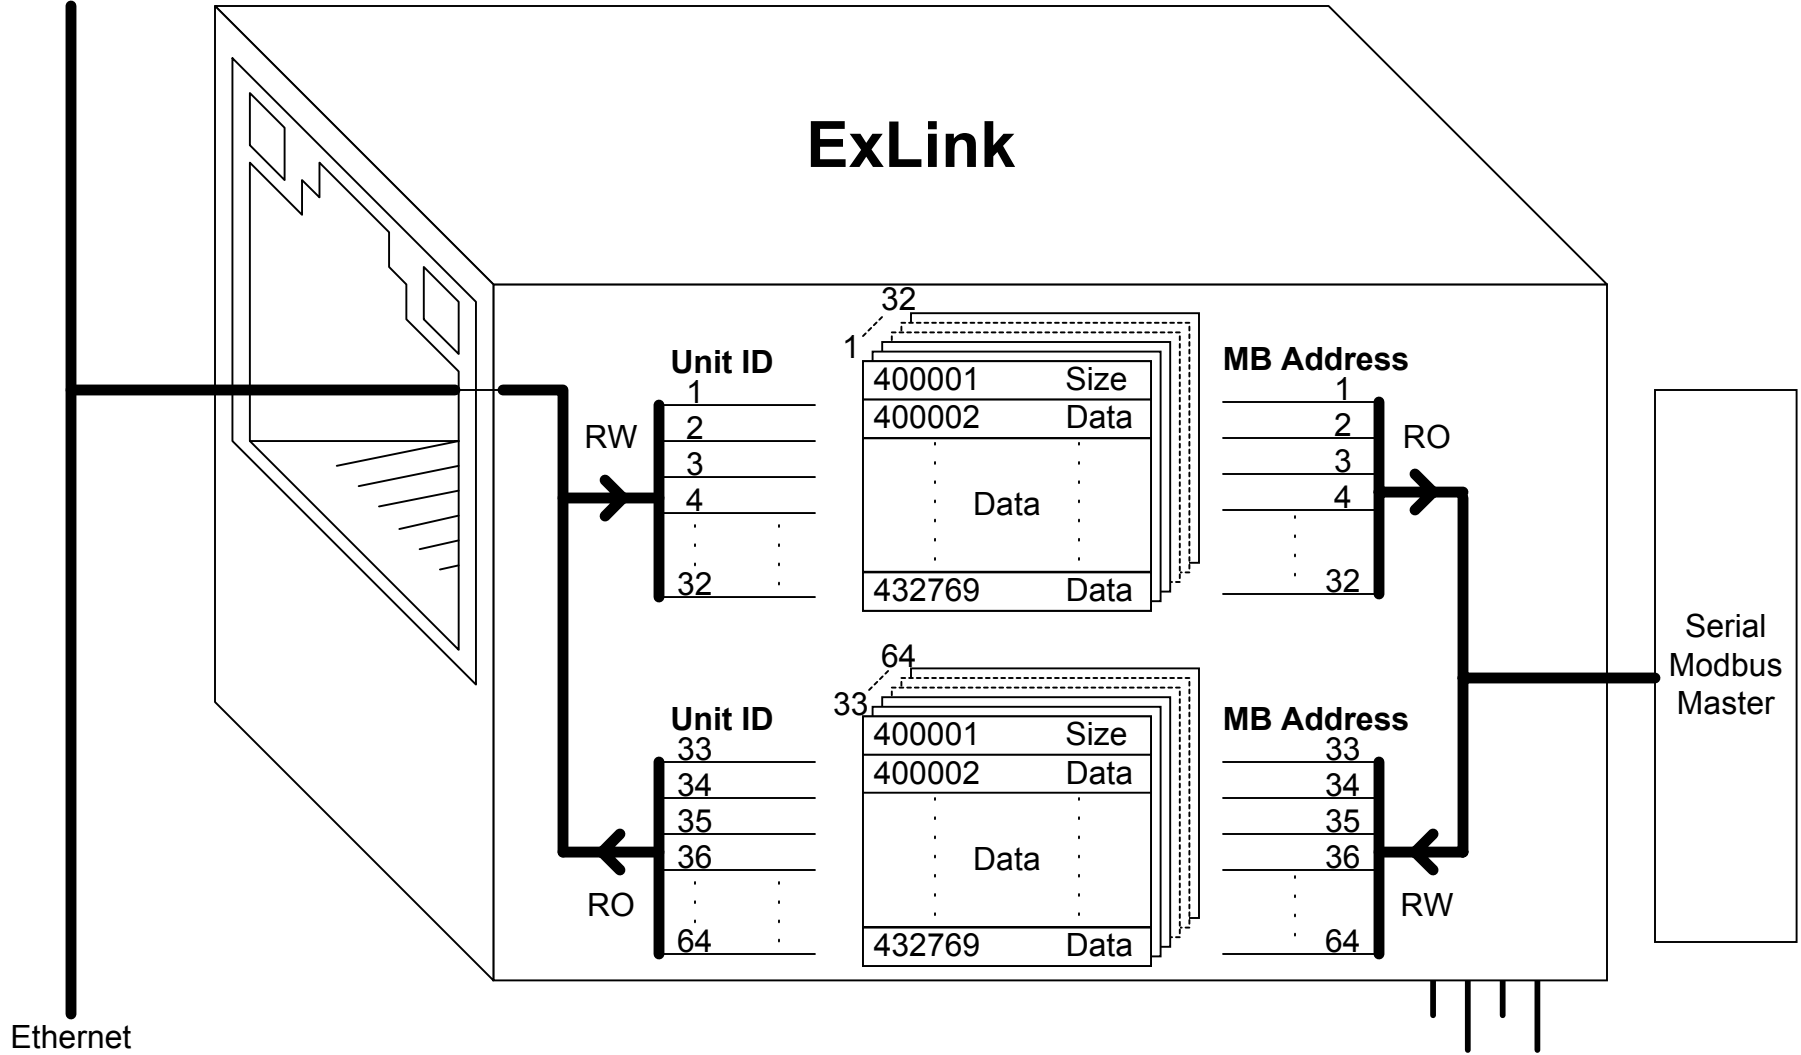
ExLink

32
1
Unit ID
1
2
3
4
32
RW

400001 Size
400002 Data
Data
432769 Data

MB Address
1
2
3
4
32
RO

64
33
Unit ID
33
34
35
36
64
RO

400001 Size
400002 Data
Data
432769 Data

MB Address
33
34
35
36
64
RW

Serial Modbus Master

Ethernet